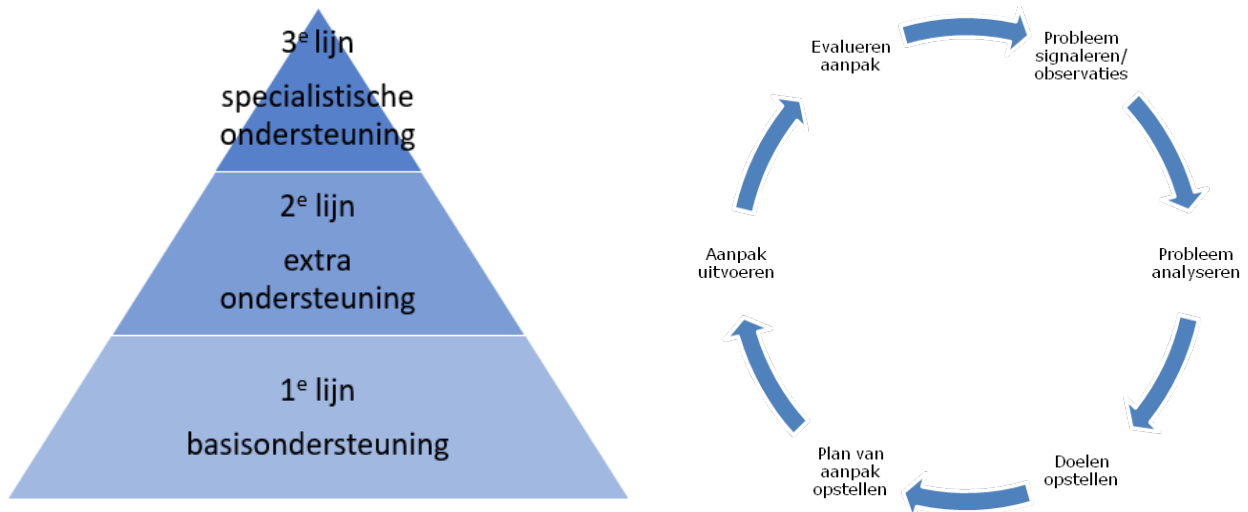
3$^{e}$ lijn

specialistische ondersteuning

2$^{e}$ lijn

extra ondersteuning

1$^{e}$ lijn

basisondersteuning

Evalueren aanpak

Probleem signaleren/ observaties

Probleem analyseren

Doelen opstellen

Plan van aanpak opstellen

Aanpak uitvoeren